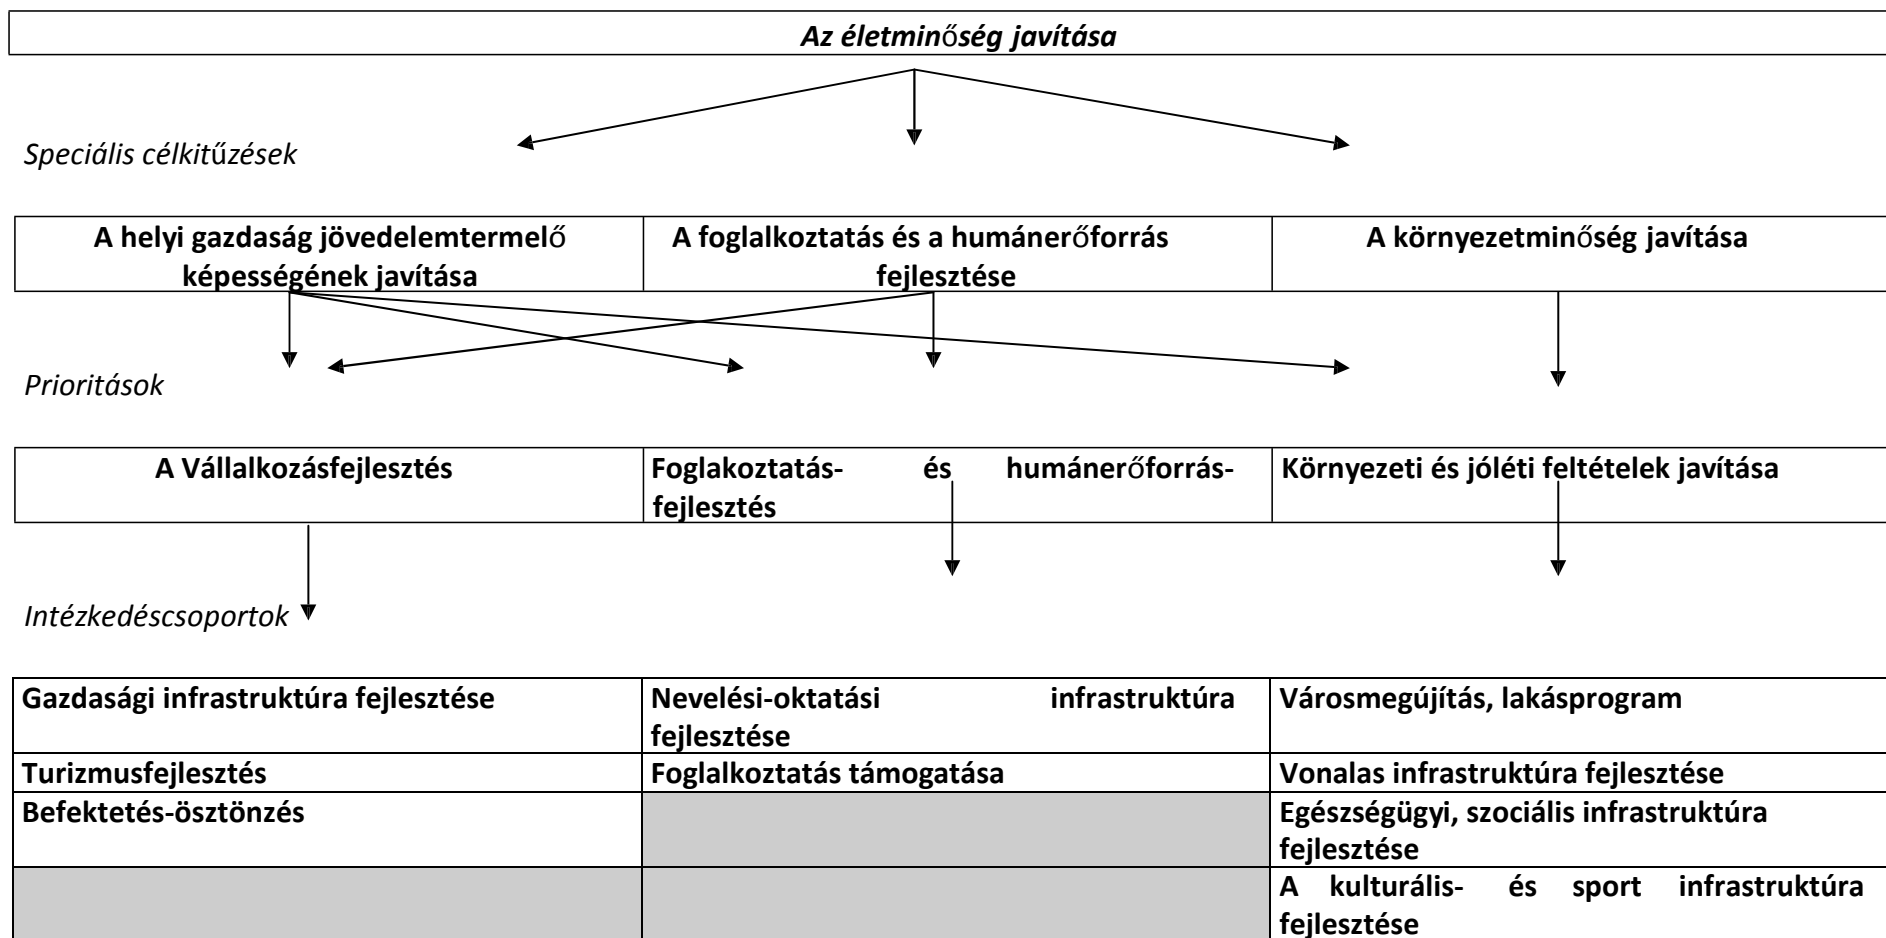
Az életminőség javítása

Speciális célkitűzések

| A helyi gazdaság jövedelemtermelő képességének javítása | A foglalkoztatás és a humánerőforrás fejlesztése | A környezetminőség javítása |
|---|---|---|

Prioritások

| A Vállalkozásfejlesztés | Foglakoztatás- és humánerőforrás-fejlesztés | Környezeti és jóléti feltételek javítása |
|---|---|---|

Intézkedéscsoportok

| Gazdasági infrastruktúra fejlesztése | Nevelési-oktatási infrastruktúra fejlesztése | Városmegújítás, lakásprogram |
|---|---|---|
| Turizmusfejlesztés | Foglalkoztatás támogatása | Vonalas infrastruktúra fejlesztése |
| Befektetés-ösztönzés | | Egészségügyi, szociális infrastruktúra fejlesztése |
| | | A kulturális- és sport infrastruktúra fejlesztése |